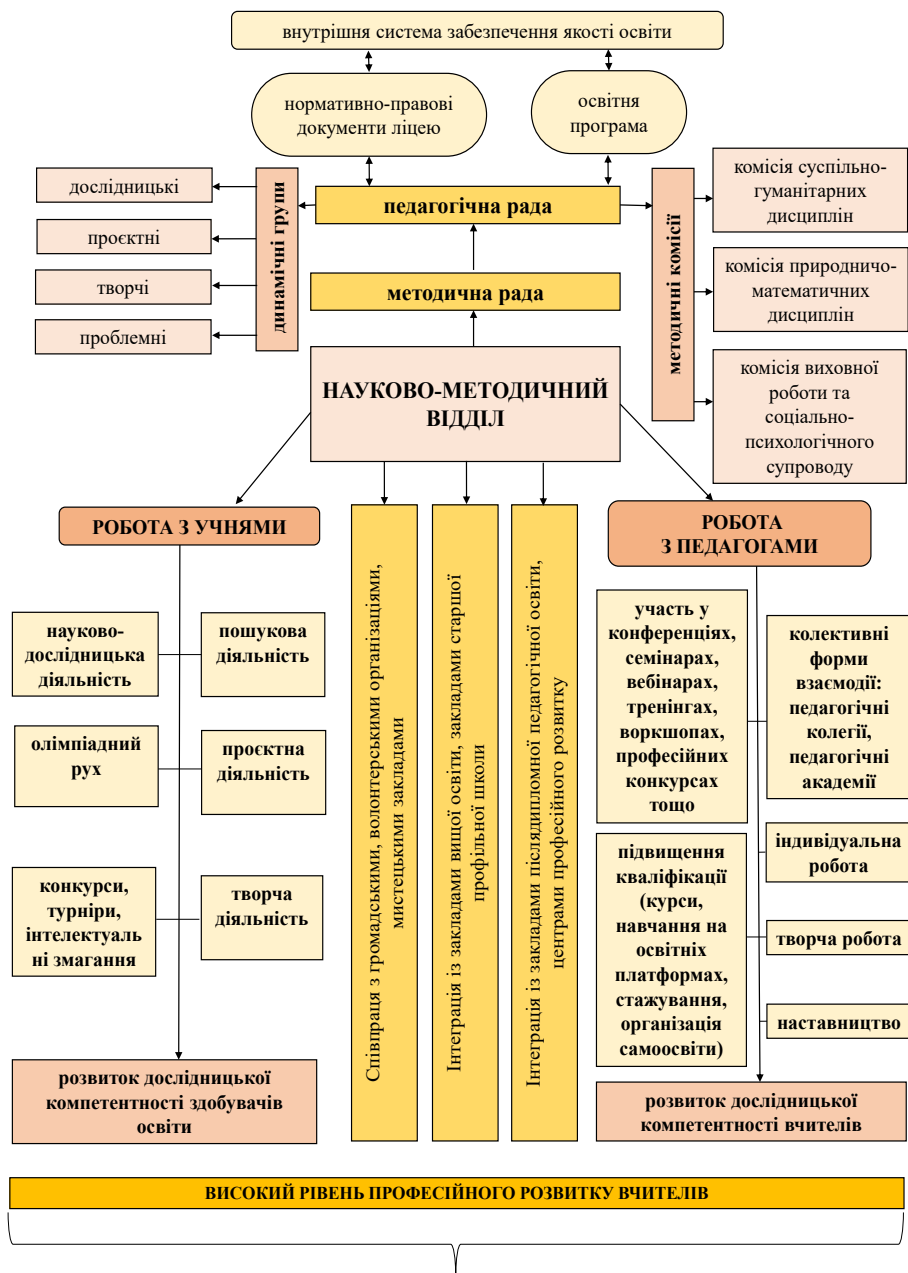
внутрішня система забезпечення якості освіти

нормативно-правові документи ліцею

освітня програма

дослідницькі

проєктні

творчі

проблемні

динамічні групи

педагогічна рада

методична рада

методичні комісії

комісія суспільно-гуманітарних дисциплін

комісія природничо-математичних дисциплін

комісія виховної роботи та соціально-психологічного супроводу

НАУКОВО-МЕТОДИЧНИЙ ВІДДІЛ

РОБОТА З УЧНЯМИ

Співпраця з громадськими, волонтерськими організаціями, мистецькими закладами

Інтеграція із закладами вищої освіти, закладами старшої профільної школи

Інтеграція із закладами післядипломної педагогічної освіти, центрами професійного розвитку

РОБОТА З ПЕДАГОГАМИ

науково-дослідницька діяльність

пошукова діяльність

олімпіадний рух

проєктна діяльність

конкурси, турніри, інтелектуальні змагання

творча діяльність

розвиток дослідницької компетентності здобувачів освіти

участь у конференціях, семінарах, вебінарах, тренінгах, воркшопах, професійних конкурсах тощо

колективні форми взаємодії: педагогічні колегії, педагогічні академії

підвищення кваліфікації (курси, навчання на освітніх платформах, стажування, організація самоосвіти)

індивідуальна робота

творча робота

наставництво

розвиток дослідницької компетентності вчителів

ВИСОКИЙ РІВЕНЬ ПРОФЕСІЙНОГО РОЗВИТКУ ВЧИТЕЛІВ